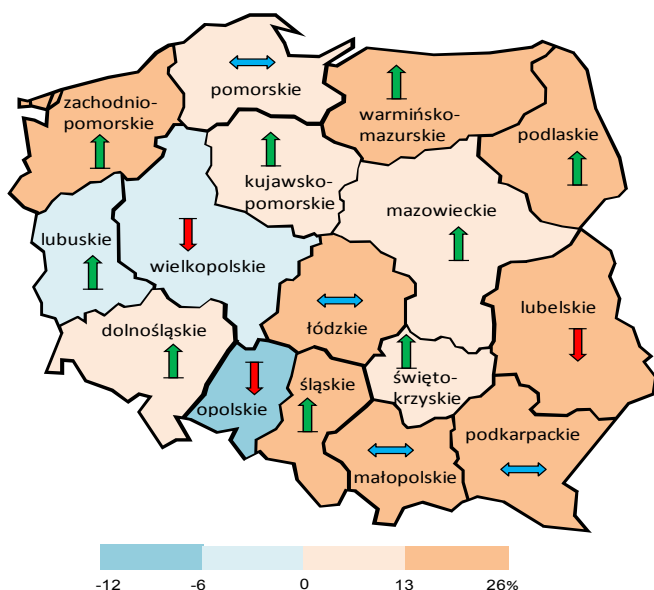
pomorskie
zachodniopomorskie
warmińsko-mazurskie
podlaskie
kujawsko-pomorskie
lubuskie
wielkopolskie
mazowieckie
łódzkie
lubelskie
dolnośląskie
świętokrzyskie
opolskie
śląskie
podkarpackie
małopolskie

-12 -6 0 13 26%